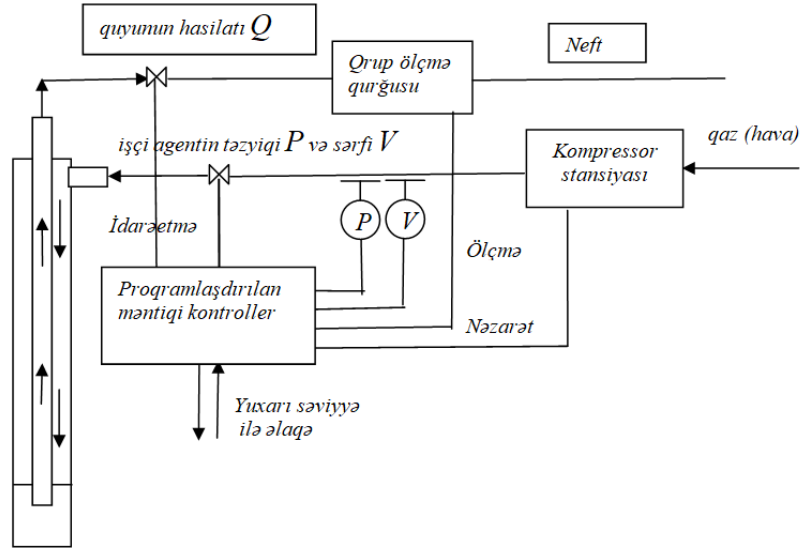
quyunun hasilatı $Q$

Qrup ölçmə qurğusu

Neft

işçi agentin təzyiqi $P$ və sərfi $V$

qaz (hava)

Kompressor stansiyası

İdarəetmə

$P$

$V$

Ölçmə

Proqramlaşdırılan məntiqi kontroller

Nəzarət

Yuxarı səviyyə ilə əlaqə